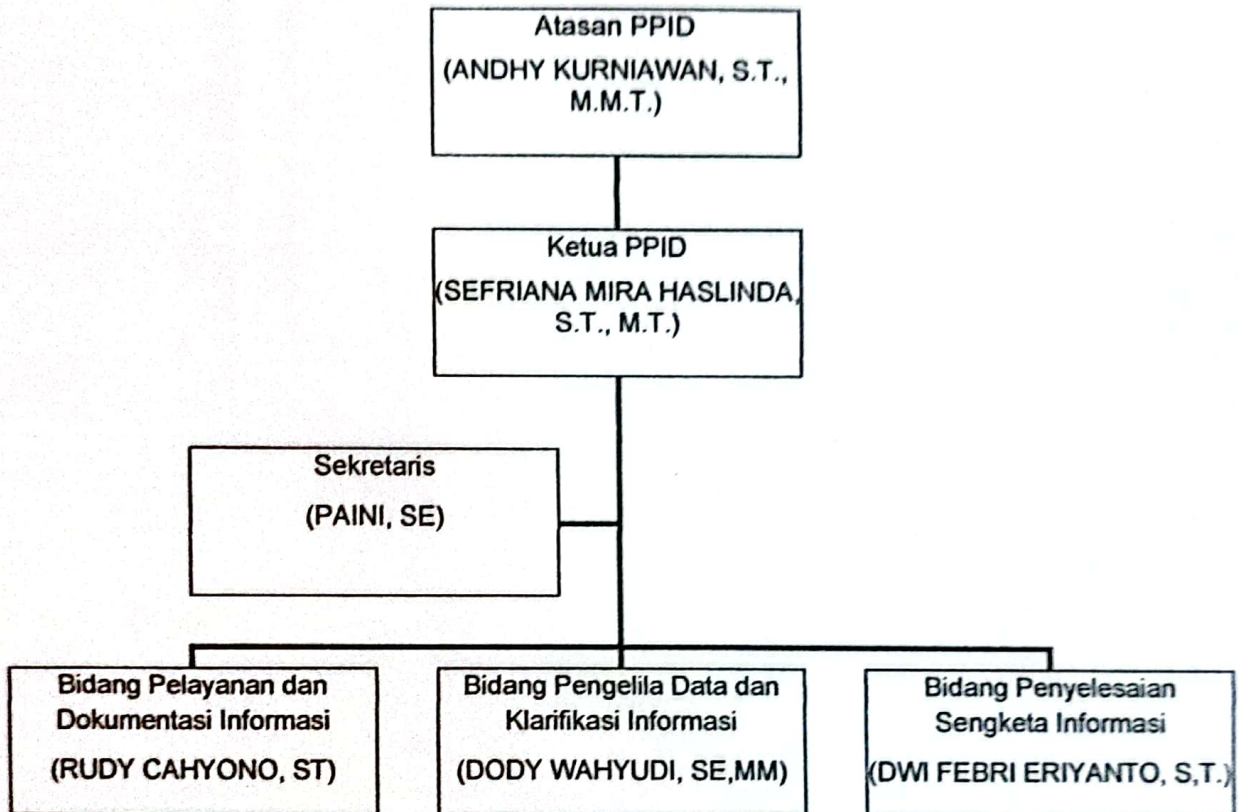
Atasan PPID
(ANDHY KURNIAWAN, S.T., M.M.T.)

Ketua PPID
(SEFRIANA MIRA HASLINDA, S.T., M.T.)

Sekretaris
(PAINI, SE)

Bidang Pelayanan dan Dokumentasi Informasi
(RUDY CAHYONO, ST)

Bidang Pengelila Data dan Klarifikasi Informasi
(DODY WAHYUDI, SE,MM)

Bidang Penyelesaian Sengketa Informasi
(DWI FEBRI ERIYANTO, S,T.)